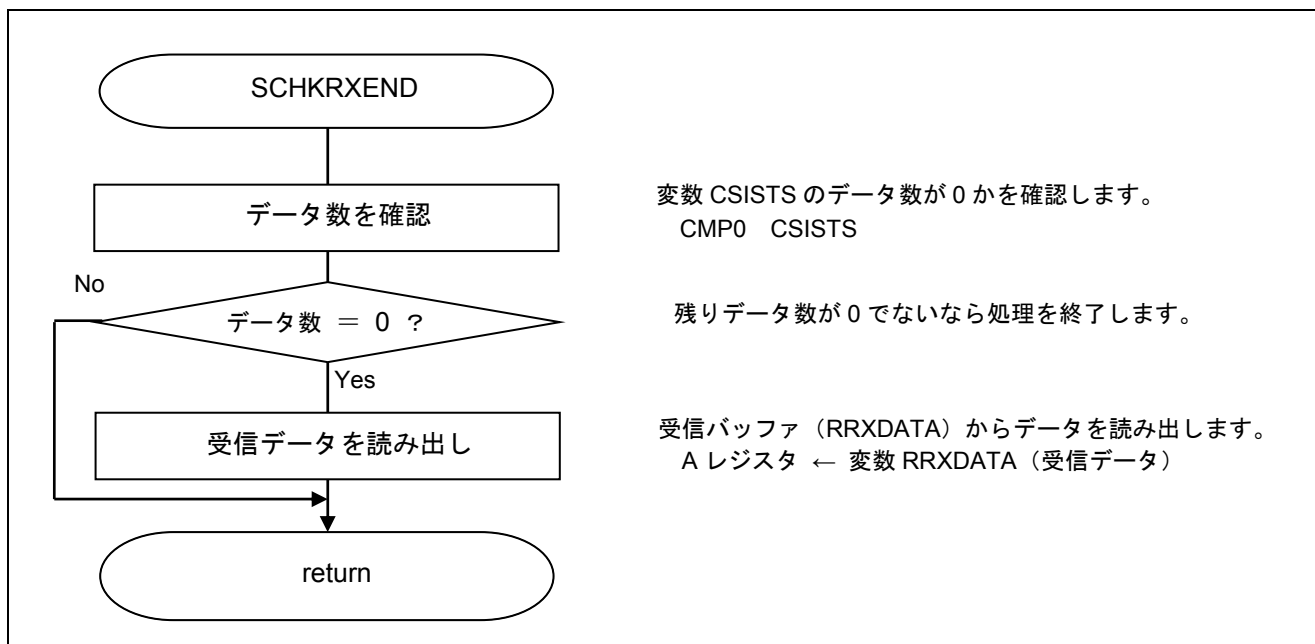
SCHKRXEND

データ数を確認

変数 CSISTS のデータ数が 0 かを確認します。
CMP0 CSISTS

No

データ数 ＝ 0 ？

残りデータ数が 0 でないなら処理を終了します。

Yes

受信データを読み出し

受信バッファ（RRXDATA）からデータを読み出します。
A レジスタ ← 変数 RRXDATA（受信データ）

return